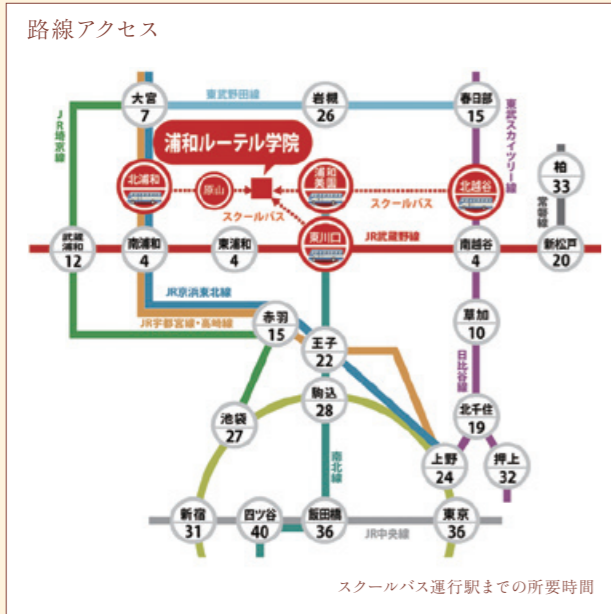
路線アクセス

大宮
7

東武野田線

岩槻
26

春日部
15

東武スカイツリー線

JR埼京線

浦和ルーテル学院

北浦和

原山

浦和美園

北越谷

柏
33

常磐線

スクールバス

スクールバス

武蔵浦和
12

南浦和
4

東浦和
4

東川口

JR武蔵野線

南越谷
4

新松戸
20

JR京浜東北線

JR宇都宮線・高崎線

赤羽
15

草加
10

王子
22

日比谷線

駒込
28

池袋
27

南北線

北千住
19

上野
24

押上
32

新宿
31

四ツ谷
40

飯田橋
36

東京
36

JR中央線

スクールバス運行駅までの所要時間